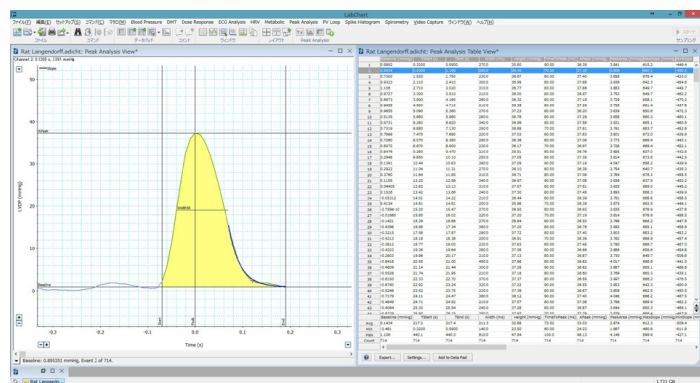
LabChart

ファイル(F) 編集(E) セットアップ(S) コマンド(C) マクロ(M) Blood Pressure DMT Dose Response ECG Analysis HRV Metabolic Peak Analysis PV Loop Spike Histogram Spirometry Video Capture ウィンドウ(W) ヘルプ(H)

ファイル コマンド データパッド コメント ウィンドウ レイアウト Peak Analysis

Rat Langendorff.adicht: Peak Analysis View*

Channel 2: 5 (100 s, 7351 events)

LVDP (mmHg)

Time (s)

-0.3 -0.2 -0.1 0.0 0.1 0.2 0.3

Peak

Baseline

Baseline: 0.895331 mmHg, Event 2 of 714.

Rat Langendorff.adicht: Peak Analysis Table View*

| | Baseline (mmHg) | Peak (mmHg) | Time (s) | Width (ms) | Height (mmHg) |
|---|---|---|---|---|---|
| 1 | 0.0000 | 0.0000 | 0.0000 | 270.0 | 38.90 |
| 2 | 0.0895 | 0.3300 | 1.380 | 210.0 | 37.80 |

| | Baseline (mmHg) | Peak (mmHg) | Time (s) | Width (ms) | Height (mmHg) |
|---|---|---|---|---|---|
| Avg | 0.1434 | 227.3 | 117.1 | 211.3 | 32.88 |
| Min | -0.461 | 0.3200 | 0.9000 | 140.0 | 23.50 |
| Max | 1.130 | 440.1 | 233.4 | 810.0 | 47.84 |
| Count | 714 | 714 | 714 | 714 | 714 |

Export... Settings... Add to Data Pad

Rat Langendo...

1.721 GB